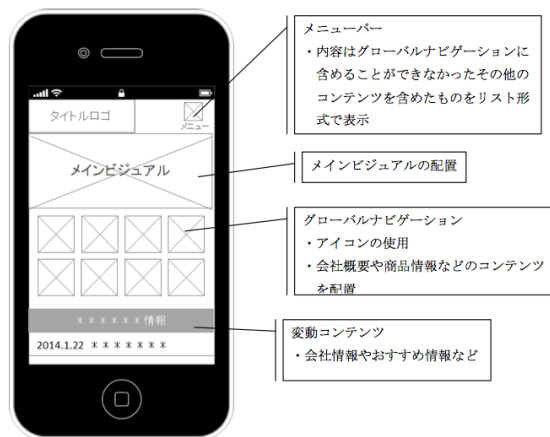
タイトルロゴ

メニュー

メインビジュアル

×××××××情報

2014.1.22 ＊＊＊＊＊＊＊

メニューバー
・内容はグローバルナビゲーションに含めることができなかったその他のコンテンツを含めたものをリスト形式で表示

メインビジュアルの配置

グローバルナビゲーション
・アイコンの使用
・会社概要や商品情報などのコンテンツを配置

変動コンテンツ
・会社情報やおすすめ情報など